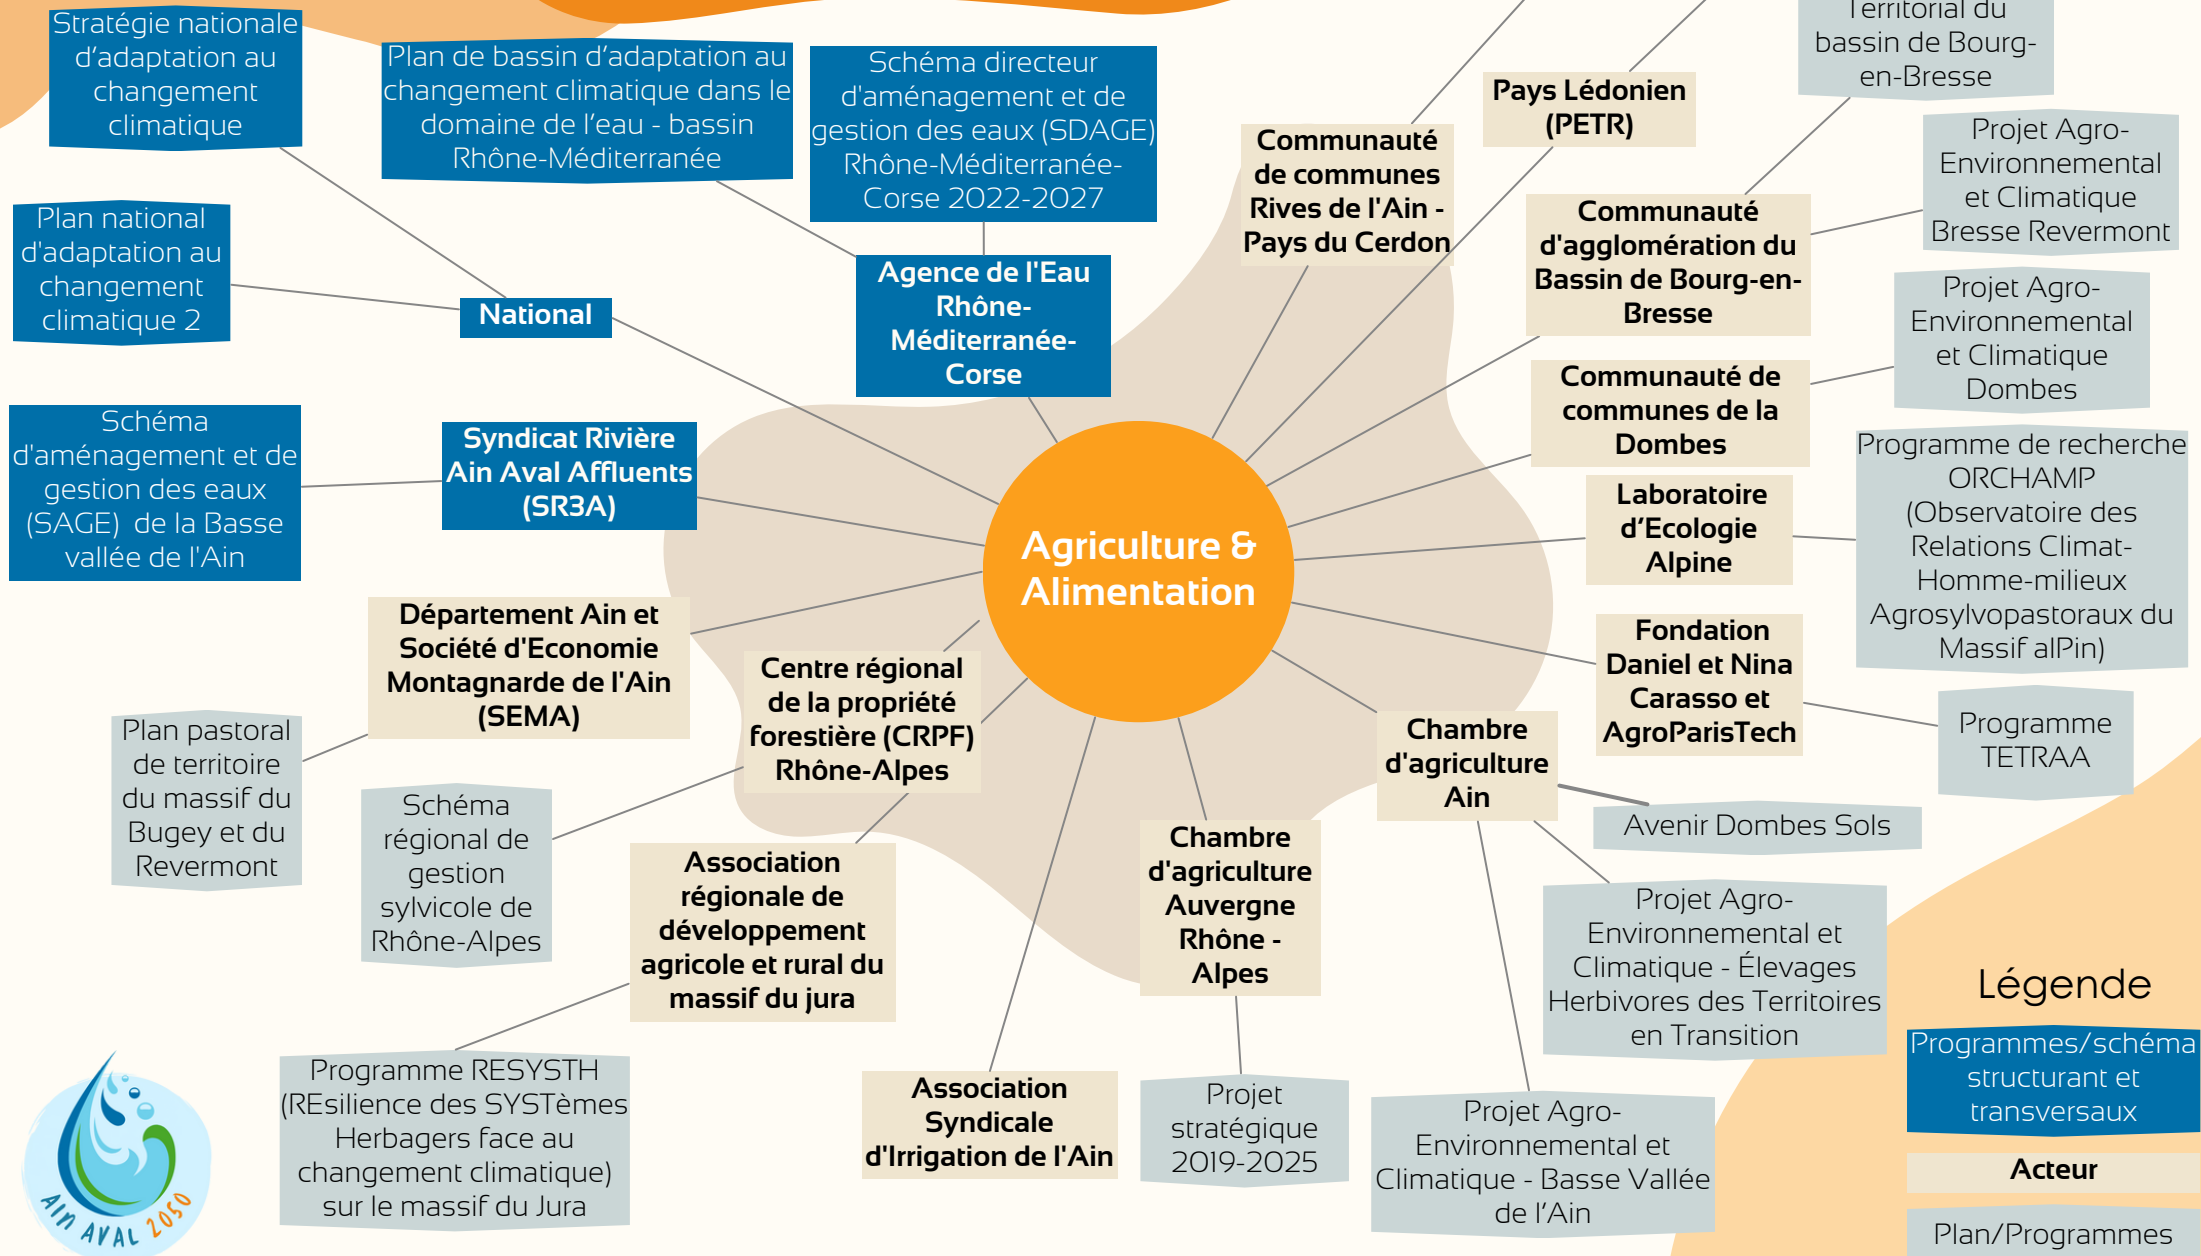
Stratégie nationale d'adaptation au changement climatique

Plan de bassin d'adaptation au changement climatique dans le domaine de l'eau - bassin Rhône-Méditerranée

Schéma directeur d'aménagement et de gestion des eaux (SDAGE) Rhône-Méditerranée-Corse 2022-2027

Territorial du bassin de Bourg-en-Bresse

Pays Lédonien (PETR)

Communauté de communes Rives de l'Ain - Pays du Cerdon

Projet Agro-Environnemental et Climatique Bresse Revermont

Communauté d'agglomération du Bassin de Bourg-en-Bresse

Plan national d'adaptation au changement climatique 2

National

Agence de l'Eau Rhône-Méditerranée-Corse

Projet Agro-Environnemental et Climatique Dombes

Communauté de communes de la Dombes

Schéma d'aménagement et de gestion des eaux (SAGE) de la Basse vallée de l'Ain

Syndicat Rivière Ain Aval Affluents (SR3A)

Programme de recherche ORCHAMP (Observatoire des Relations Climat-Homme-milieux Agrosylvopastoraux du Massif alPin)

Laboratoire d'Ecologie Alpine

Agriculture & Alimentation

Département Ain et Société d'Economie Montagnarde de l'Ain (SEMA)

Centre régional de la propriété forestière (CRPF) Rhône-Alpes

Fondation Daniel et Nina Carasso et AgroParisTech

Plan pastoral de territoire du massif du Bugey et du Revermont

Programme TETRAA

Chambre d'agriculture Ain

Avenir Dombes Sols

Schéma régional de gestion sylvicole de Rhône-Alpes

Association régionale de développement agricole et rural du massif du jura

Chambre d'agriculture Auvergne Rhône - Alpes

Projet Agro-Environnemental et Climatique - Élevages Herbivores des Territoires en Transition

Légende

Programmes/schéma structurant et transversaux

Acteur

Plan/Programmes

Programme RESYSTH (REsilience des SYSTèmes Herbagers face au changement climatique) sur le massif du Jura

Association Syndicale d'Irrigation de l'Ain

Projet stratégique 2019-2025

Projet Agro-Environnemental et Climatique - Basse Vallée de l'Ain

AIN AVAL 2050